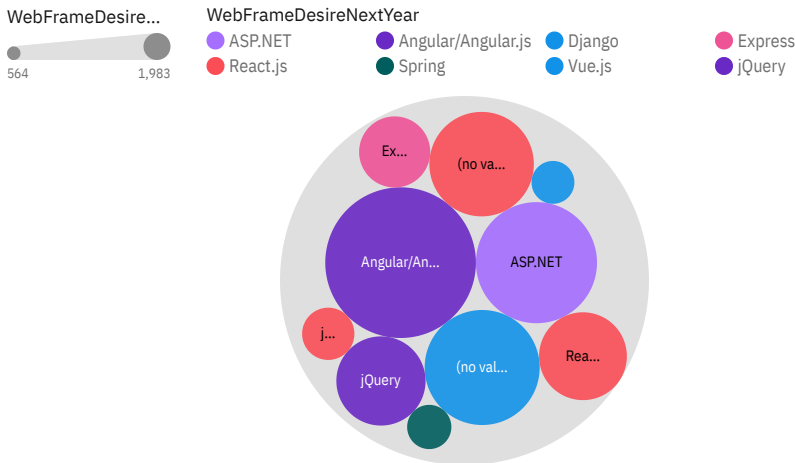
WebFrameDesire...

564

1,983

WebFrameDesireNextYear

ASP.NET

Angular/Angular.js

Django

Express

React.js

Spring

Vue.js

jQuery

Ex...

(no va...

Angular/An...

ASP.NET

j...

jQuery

(no val...

Rea...